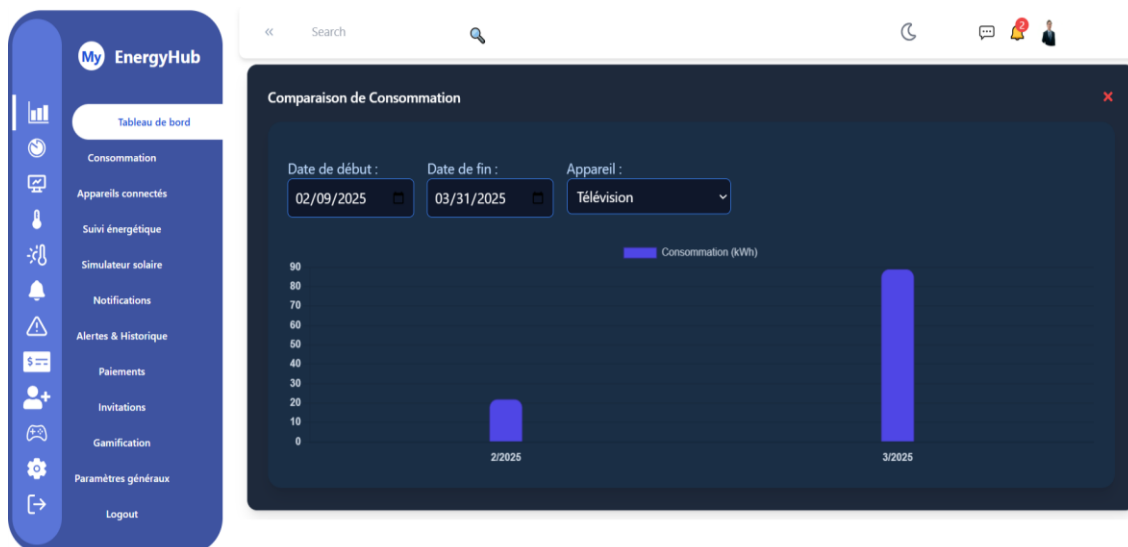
My EnergyHub

Tableau de bord
Consommation
Appareils connectés
Suivi énergétique
Simulateur solaire
Notifications
Alertes & Historique
Paiements
Invitations
Gamification
Paramètres généraux
Logout

«
Search

2

Comparaison de Consommation
×

Date de début :
02/09/2025
Date de fin :
03/31/2025
Appareil :
Télévision

Consommation (kWh)

90
80
70
60
50
40
30
20
10
0

2/2025
3/2025